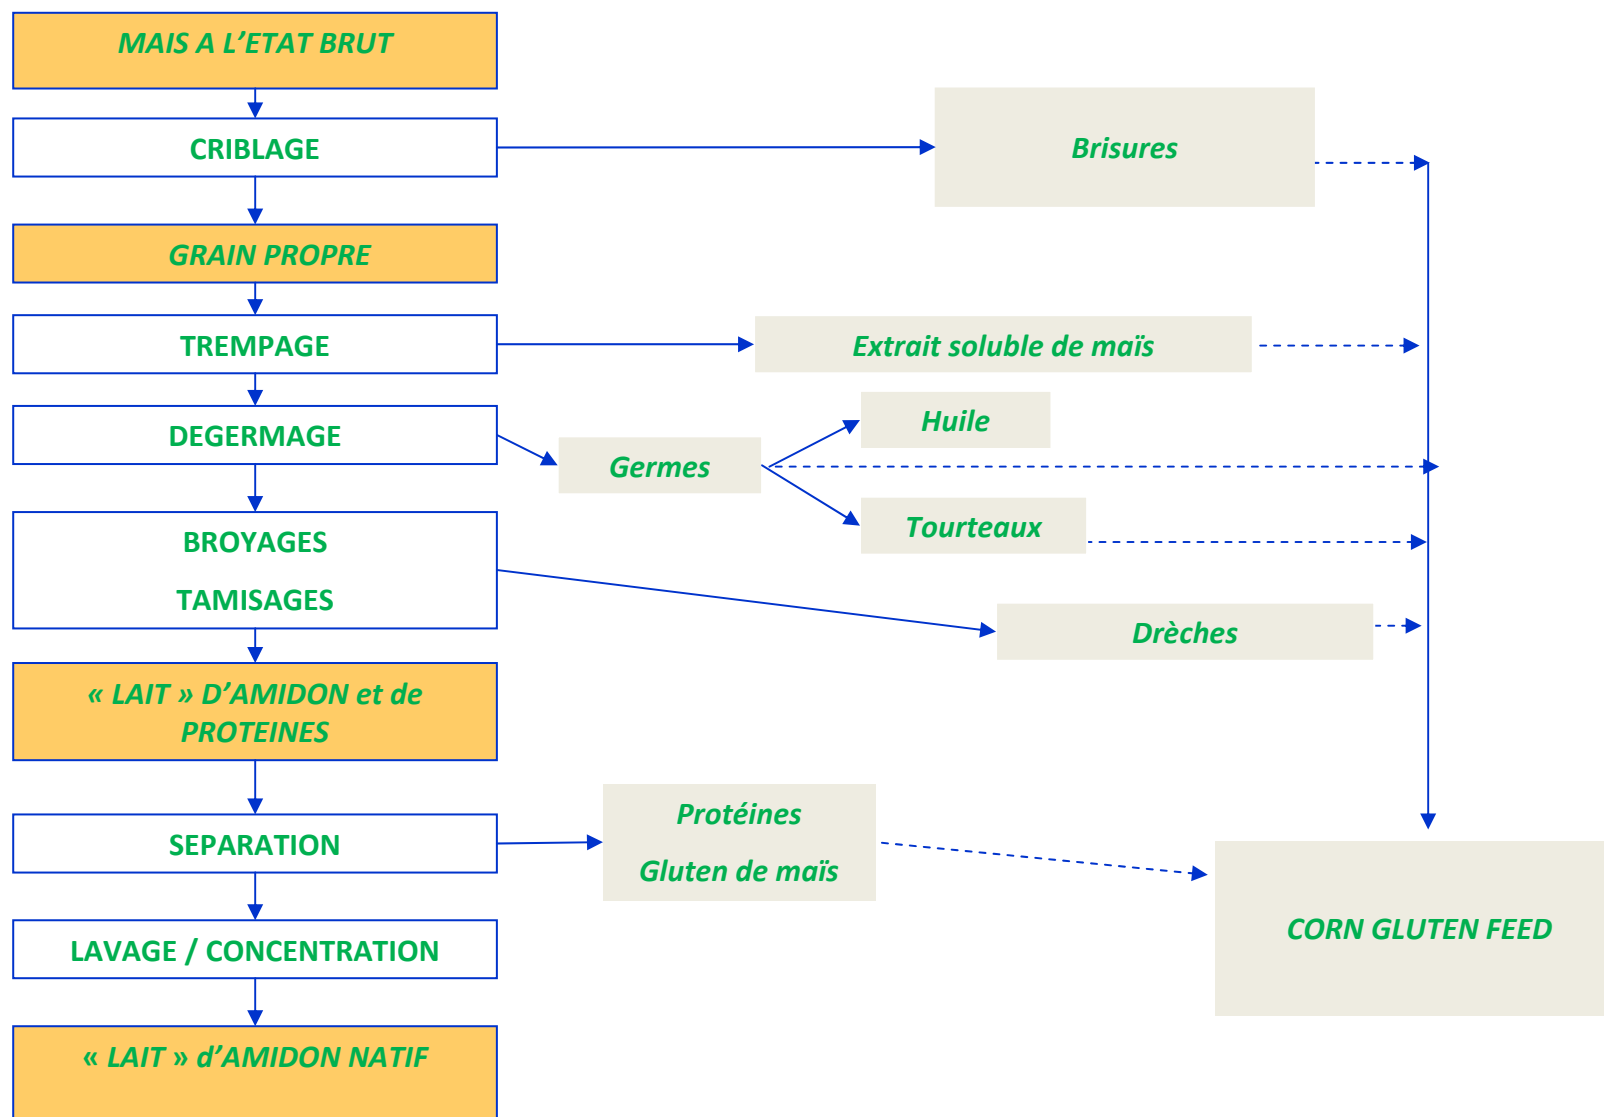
MAIS A L'ETAT BRUT

CRIBLAGE

Brisures

GRAIN PROPRE

TREMPAGE

Extrait soluble de maïs

DEGERMAGE

Germes

Huile

Tourteaux

BROYAGES

TAMISAGES

Drèches

« LAIT » D'AMIDON et de PROTEINES

SEPARATION

Protéines

Gluten de maïs

CORN GLUTEN FEED

LAVAGE / CONCENTRATION

« LAIT » d'AMIDON NATIF